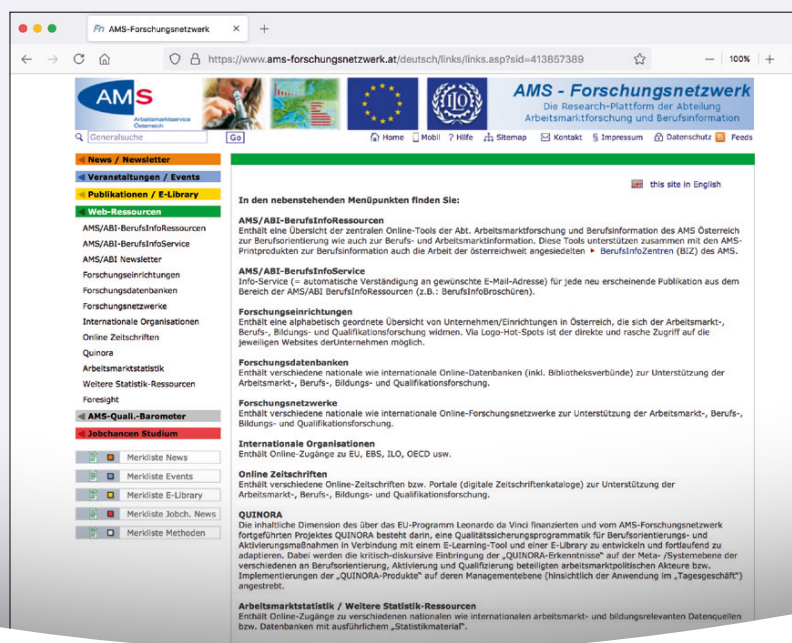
AMS-Forschungsnetzwerk ×  +

https://www.ams-forschungsnetzwerk.at/deutsch/links/links.asp?sid=413857389

100%

AMS Arbeitsmarktservice Österreich

AMS - Forschungsnetzwerk
Die Research-Plattform der Abteilung Arbeitsmarktforschung und Berufsinformation

Generalsuche Go

Home Mobil ? Hilfe Sitemap Kontakt § Impressum Datenschutz Feeds

News / Newsletter
Veranstaltungen / Events
Publikationen / E-Library
Web-Ressourcen
AMS/ABI-BerufsInfoRessourcen
AMS/ABI-BerufsInfoService
AMS/ABI Newsletter
Forschungseinrichtungen
Forschungsdatenbanken
Forschungsnetzwerke
Internationale Organisationen
Online Zeitschriften
Quinora
Arbeitsmarktstatistik
Weitere Statistik-Ressourcen
Foresight
AMS-Quali.-Barometer
Jobchancen Studium

Merkliste News
Merkliste Events
Merkliste E-Library
Merkliste Jobch. News
Merkliste Methoden

In den nebenstehenden Menüpunkten finden Sie:

this site in English

AMS/ABI-BerufsInfoRessourcen
Enthält eine Übersicht der zentralen Online-Tools der Abt. Arbeitsmarktforschung und Berufsinformation des AMS Österreich zur Berufsorientierung wie auch zur Berufs- und Arbeitsmarktinformation. Diese Tools unterstützen zusammen mit den AMS-Printprodukten zur Berufsinformation auch die Arbeit der österreichweit angesiedelten ▸ BerufsInfoZentren (BIZ) des AMS.

AMS/ABI-BerufsInfoService
Info-Service (= automatische Verständigung an gewünschte E-Mail-Adresse) für jede neu erscheinende Publikation aus dem Bereich der AMS/ABI BerufsInfoRessourcen (z.B.: BerufsInfoBroschüren).

Forschungseinrichtungen
Enthält eine alphabetisch geordnete Übersicht von Unternehmen/Einrichtungen in Österreich, die sich der Arbeitsmarkt-, Berufs-, Bildungs- und Qualifikationsforschung widmen. Via Logo-Hot-Spots ist der direkte und rasche Zugriff auf die jeweiligen Websites derUnternehmen möglich.

Forschungsdatenbanken
Enthält verschiedene nationale wie internationale Online-Datenbanken (inkl. Bibliotheksverbünde) zur Unterstützung der Arbeitsmarkt-, Berufs-, Bildungs- und Qualifikationsforschung.

Forschungsnetzwerke
Enthält verschiedene nationale wie internationale Online-Forschungsnetzwerke zur Unterstützung der Arbeitsmarkt-, Berufs-, Bildungs- und Qualifikationsforschung.

Internationale Organisationen
Enthält Online-Zugänge zu EU, EBS, ILO, OECD usw.

Online Zeitschriften
Enthält verschiedene Online-Zeitschriften bzw. Portale (digitale Zeitschriftenkataloge) zur Unterstützung der Arbeitsmarkt-, Berufs-, Bildungs- und Qualifikationsforschung.

QUINORA
Die inhaltliche Dimension des über das EU-Programm Leonardo da Vinci finanzierten und vom AMS-Forschungsnetzwerk fortgeführten Projektes QUINORA besteht darin, eine Qualitätssicherungsprogrammatik für Berufsorientierungs- und Aktivierungsmaßnahmen in Verbindung mit einem E-Learning-Tool und einer E-Library zu entwickeln und fortlaufend zu adaptieren. Dabei werden die kritisch-diskursive Einbringung der „QUINORA-Erkenntnisse" auf der Meta- /Systemebene der verschiedenen an Berufsorientierung, Aktivierung und Qualifizierung beteiligten arbeitsmarktpolitischen Akteure bzw. Implementierungen der „QUINORA-Produkte" auf deren Managementebene (hinsichtlich der Anwendung im „Tagesgeschäft") angestrebt.

Arbeitsmarktstatistik / Weitere Statistik-Ressourcen
Enthält Online-Zugänge zu verschiedenen nationalen wie internationalen arbeitsmarkt- und bildungsrelevanten Datenquellen bzw. Datenbanken mit ausführlichem „Statistikmaterial".